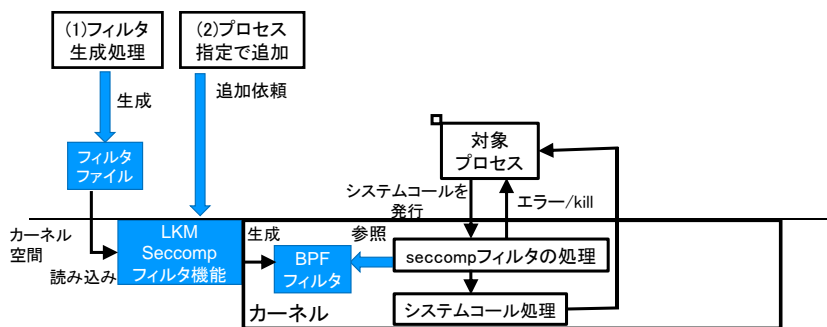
(1)フィルタ生成処理

(2)プロセス指定で追加

生成

追加依頼

フィルタファイル

対象プロセス

システムコールを発行

エラー/kill

カーネル空間

読み込み

LKM Seccomp フィルタ機能

生成

参照

BPFフィルタ

seccompフィルタの処理

システムコール処理

カーネル